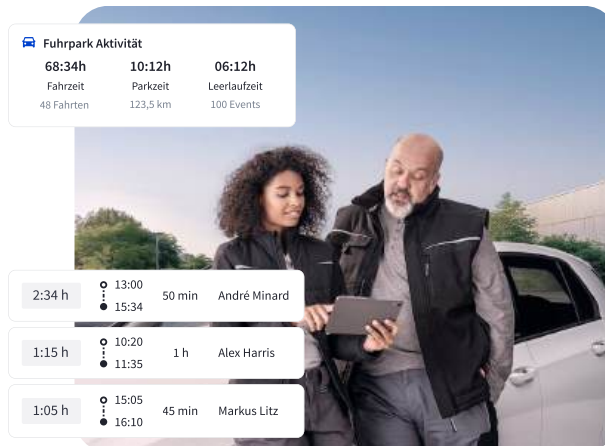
Fuhrpark Aktivität

68:34h
Fahrzeit
48 Fahrten

10:12h
Parkzeit
123,5 km

06:12h
Leerlaufzeit
100 Events

| 2:34 h | 13:00 15:34 | 50 min | André Minard |
|---|---|---|---|
| 1:15 h | 10:20 11:35 | 1 h | Alex Harris |
| 1:05 h | 15:05 16:10 | 45 min | Markus Litz |